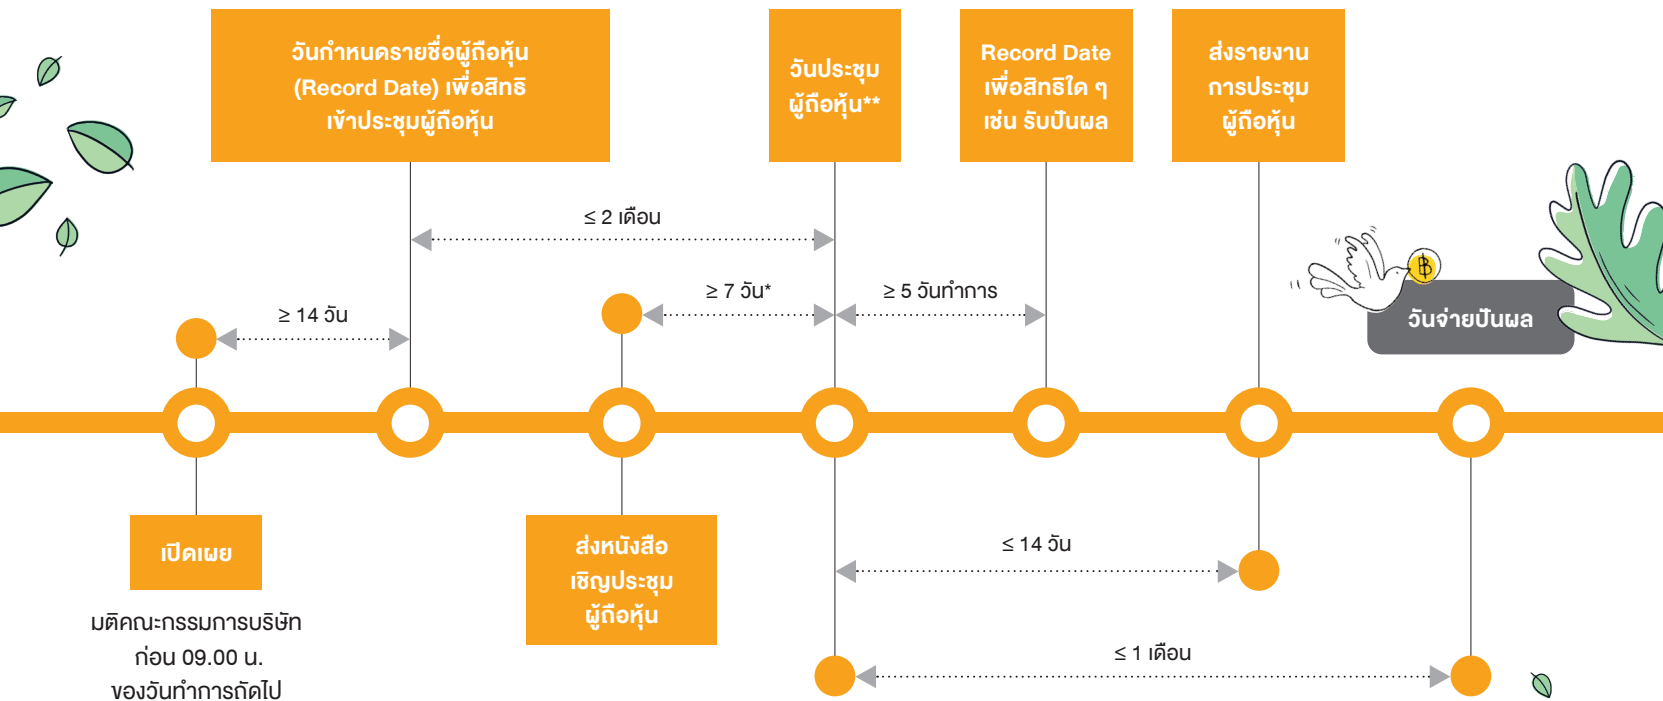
วันกำหนดรายชื่อผู้ถือหุ้น (Record Date) เพื่อสิทธิเข้าประชุมผู้ถือหุ้น

วันประชุมผู้ถือหุ้น**

Record Date เพื่อสิทธิใด ๆ เช่น รับปันผล

ส่งรายงานการประชุมผู้ถือหุ้น

≤ 2 เดือน

≥ 14 วัน

≥ 7 วัน*

≥ 5 วันทำการ

วันจ่ายปันผล

เปิดเผย

มติคณะกรรมการบริษัท ก่อน 09.00 น. ของวันทำการถัดไป

ส่งหนังสือเชิญประชุมผู้ถือหุ้น

≤ 14 วัน

≤ 1 เดือน